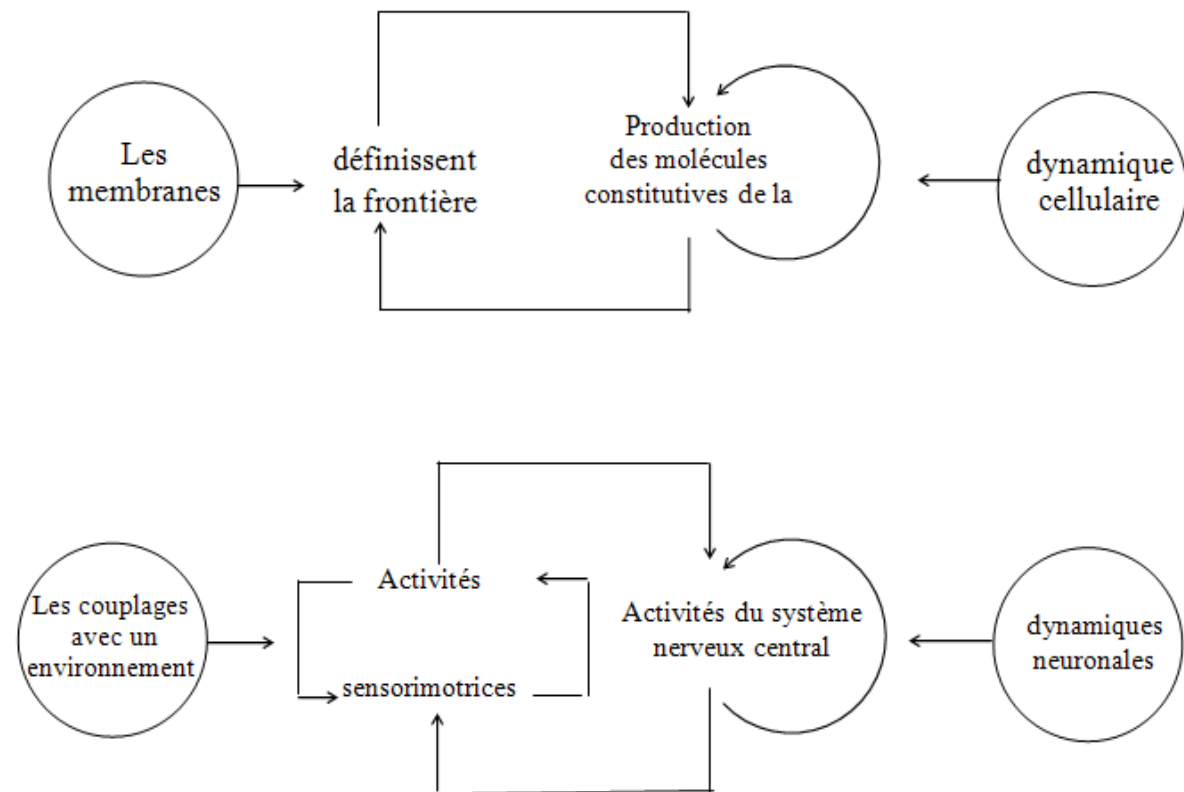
Les membranes

définissent la frontière

Production des molécules constitutives de la

dynamique cellulaire

Les couplages avec un environnement

Activités

sensorimotrices

Activités du système nerveux central

dynamiques neuronales